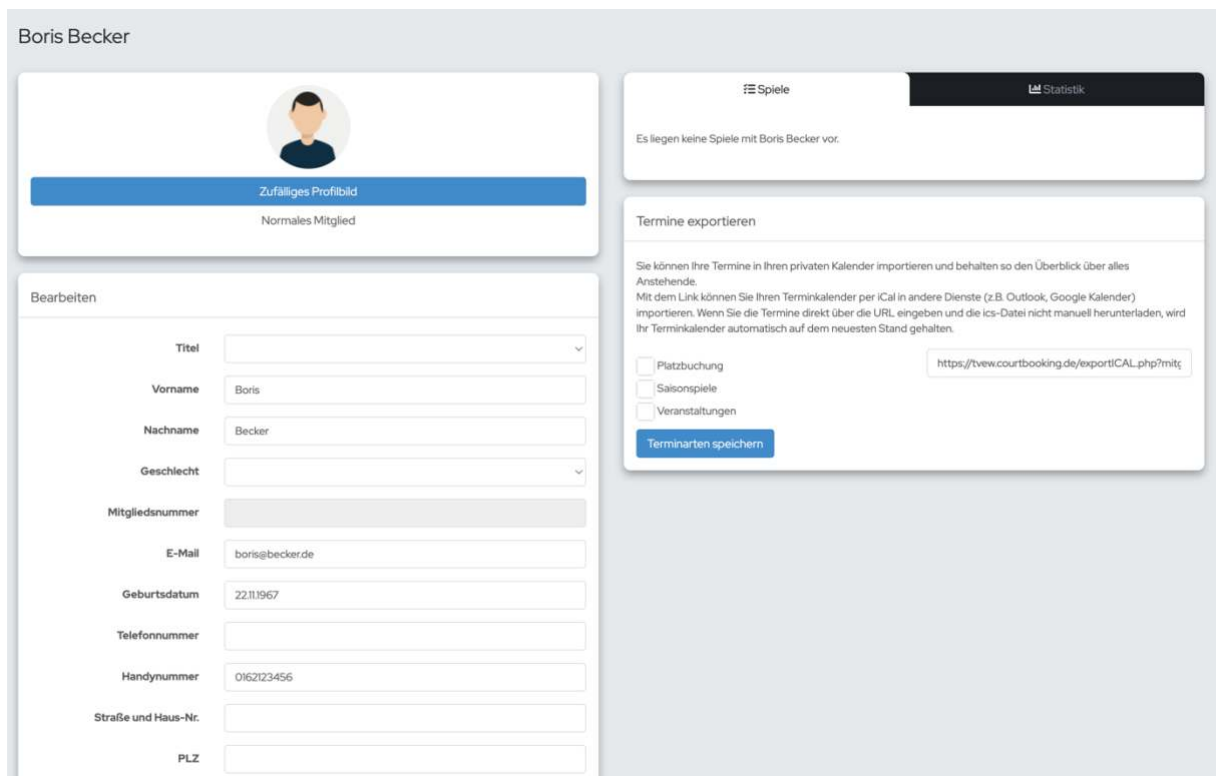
Boris Becker

Zufälliges Profilbild

Normales Mitglied

Bearbeiten

Titel

Vorname Boris

Nachname Becker

Geschlecht

Mitgliedsnummer

E-Mail boris@becker.de

Geburtsdatum 22.11.1967

Telefonnummer

Handynummer 0162123456

Straße und Haus-Nr.

PLZ

Spiele

Statistik

Es liegen keine Spiele mit Boris Becker vor.

Termine exportieren

Sie können Ihre Termine in Ihren privaten Kalender importieren und behalten so den Überblick über alles Anstehende.
Mit dem Link können Sie Ihren Terminkalender per iCal in andere Dienste (z.B. Outlook, Google Kalender) importieren. Wenn Sie die Termine direkt über die URL eingeben und die ics-Datei nicht manuell herunterladen, wird Ihr Terminkalender automatisch auf dem neuesten Stand gehalten.

Platzbuchung

Saisonspiele

Veranstaltungen

https://tvew.courtbooking.de/exportICAL.php?mitg

Terminarten speichern